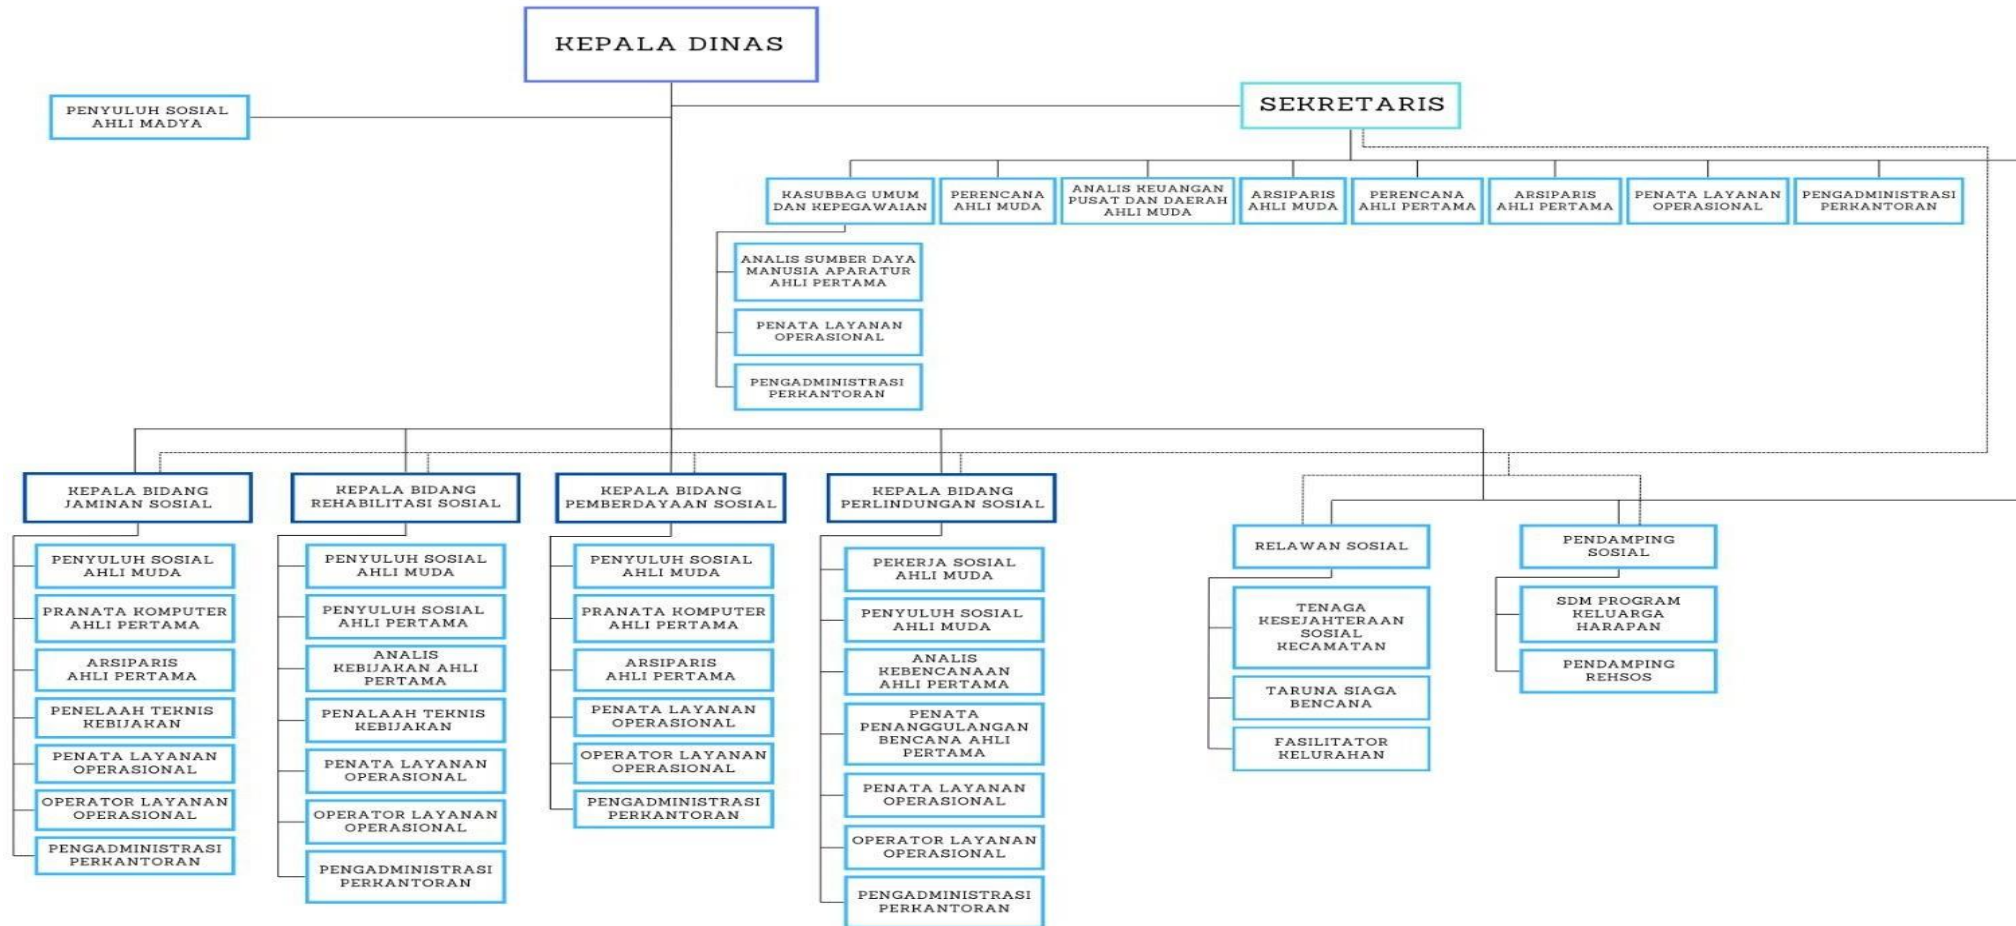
KEPALA DINAS

PENYULUH SOSIAL AHLI MADYA

SEKRETARIS

KASUBBAG UMUM DAN KEPEGAWAIAN

PERENCANA AHLI MUDA

ANALIS KEUANGAN PUSAT DAN DAERAH AHLI MUDA

ARSIPARIS AHLI MUDA

PERENCANA AHLI PERTAMA

ARSIPARIS AHLI PERTAMA

PENATA LAYANAN OPERASIONAL

PENGADMINISTRASI PERKANTORAN

ANALIS SUMBER DAYA MANUSIA APARATUR AHLI PERTAMA

PENATA LAYANAN OPERASIONAL

PENGADMINISTRASI PERKANTORAN

KEPALA BIDANG JAMINAN SOSIAL

PENYULUH SOSIAL AHLI MUDA

PRANATA KOMPUTER AHLI PERTAMA

ARSIPARIS AHLI PERTAMA

PENELAAH TEKNIS KEBIJAKAN

PENATA LAYANAN OPERASIONAL

OPERATOR LAYANAN OPERASIONAL

PENGADMINISTRASI PERKANTORAN

KEPALA BIDANG REHABILITASI SOSIAL

PENYULUH SOSIAL AHLI MUDA

PENYULUH SOSIAL AHLI PERTAMA

ANALIS KEBIJAKAN AHLI PERTAMA

PENELAAH TEKNIS KEBIJAKAN

PENATA LAYANAN OPERASIONAL

OPERATOR LAYANAN OPERASIONAL

PENGADMINISTRASI PERKANTORAN

KEPALA BIDANG PEMBERDAYAAN SOSIAL

PENYULUH SOSIAL AHLI MUDA

PRANATA KOMPUTER AHLI PERTAMA

ARSIPARIS AHLI PERTAMA

PENATA LAYANAN OPERASIONAL

OPERATOR LAYANAN OPERASIONAL

PENGADMINISTRASI PERKANTORAN

KEPALA BIDANG PERLINDUNGAN SOSIAL

PEKERJA SOSIAL AHLI MUDA

PENYULUH SOSIAL AHLI MUDA

ANALIS KEBENCANAAN AHLI PERTAMA

PENATA PENANGGULANGAN BENCANA AHLI PERTAMA

PENATA LAYANAN OPERASIONAL

OPERATOR LAYANAN OPERASIONAL

PENGADMINISTRASI PERKANTORAN

RELAWAN SOSIAL

TENAGA KESEJAHTERAAN SOSIAL KECAMATAN

TARUNA SIAGA BENCANA

FASILITATOR KELURAHAN

PENDAMPING SOSIAL

SDM PROGRAM KELUARGA HARAPAN

PENDAMPING REHSOS